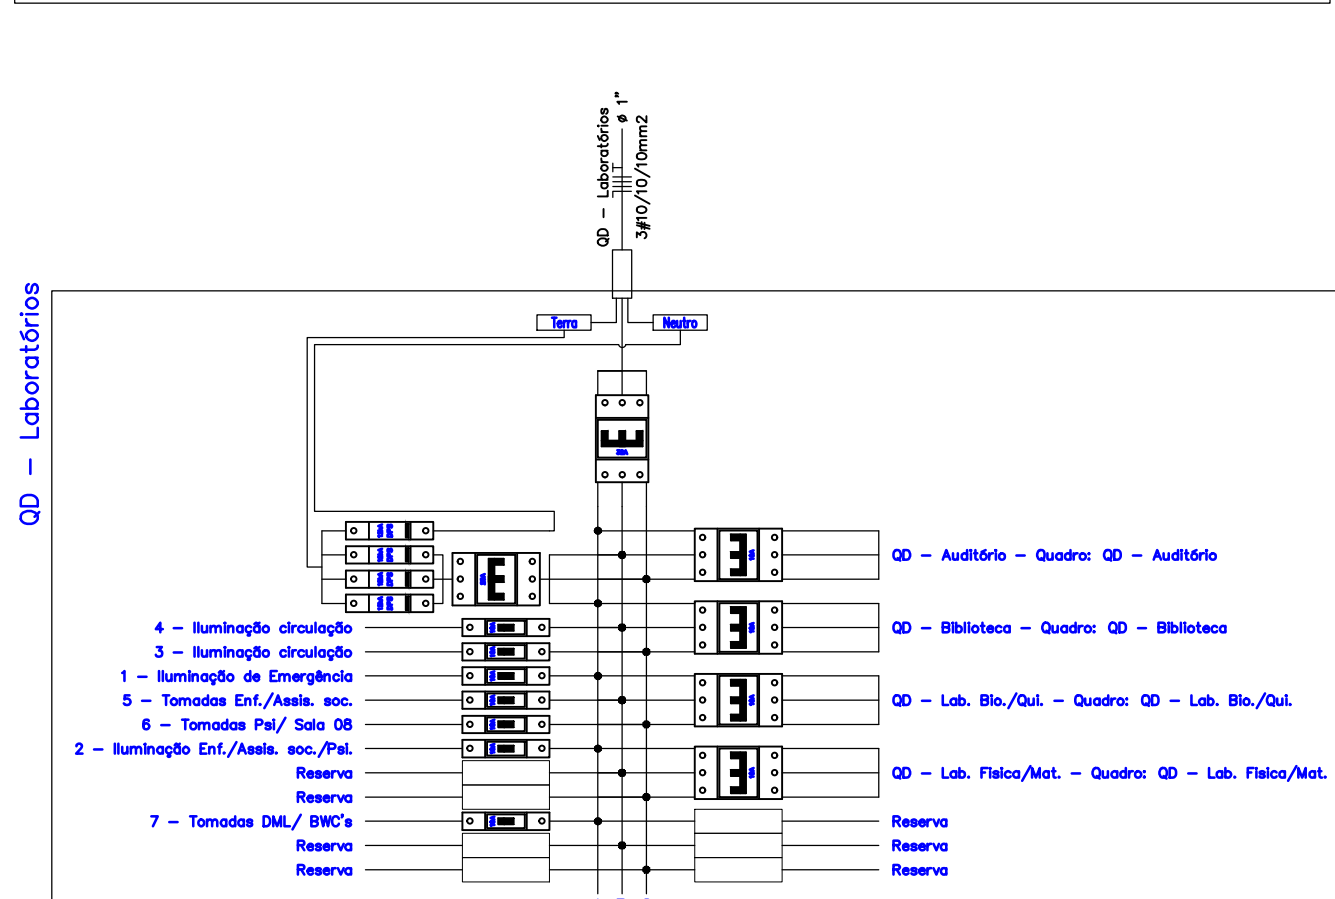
QD – Laboratórios

QD – Laboratórios
3#10/10/10mm2
ø 1"

Terra
Neutro

4 – Iluminação circulação
3 – Iluminação circulação
1 – Iluminação de Emergência
5 – Tomadas Enf./Assis. soc.
6 – Tomadas Psi/ Sala 08
2 – Iluminação Enf./Assis. soc./Psi.
Reserva
Reserva
7 – Tomadas DML/ BWC's
Reserva
Reserva

QD – Auditório – Quadro: QD – Auditório
QD – Biblioteca – Quadro: QD – Biblioteca
QD – Lab. Bio./Qui. – Quadro: QD – Lab. Bio./Qui.
QD – Lab. Fisica/Mat. – Quadro: QD – Lab. Fisica/Mat.
Reserva
Reserva
Reserva